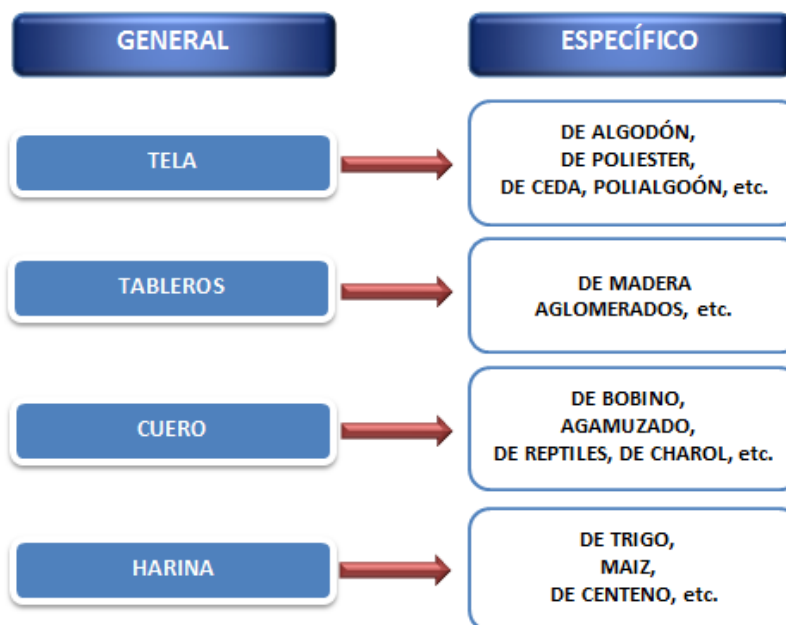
GENERAL

ESPECÍFICO

TELA

DE ALGODÓN,
DE POLIESTER,
DE CEDA, POLIALGOÓN, etc.

TABLEROS

DE MADERA
AGLOMERADOS, etc.

CUERO

DE BOBINO,
AGAMUZADO,
DE REPTILES, DE CHAROL, etc.

HARINA

DE TRIGO,
MAIZ,
DE CENTENO, etc.